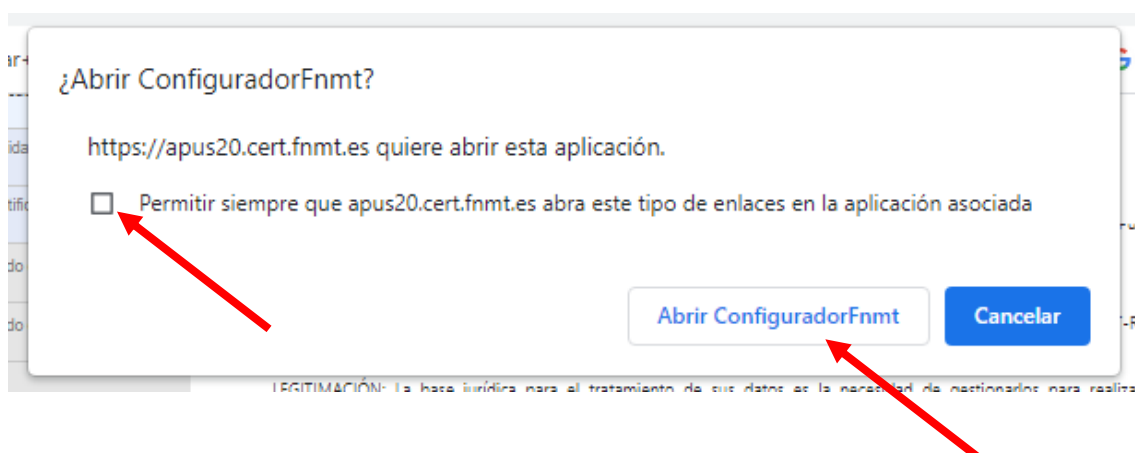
ar-

¿Abrir ConfiguradorFnmt?

https://apus20.cert.fnmt.es quiere abrir esta aplicación.

Permitir siempre que apus20.cert.fnmt.es abra este tipo de enlaces en la aplicación asociada

Abrir ConfiguradorFnmt

Cancelar

ida

tific

do

do

LEGITIMACIÓN: La base jurídica para el tratamiento de sus datos es la necesidad de gestionarlos para realiza